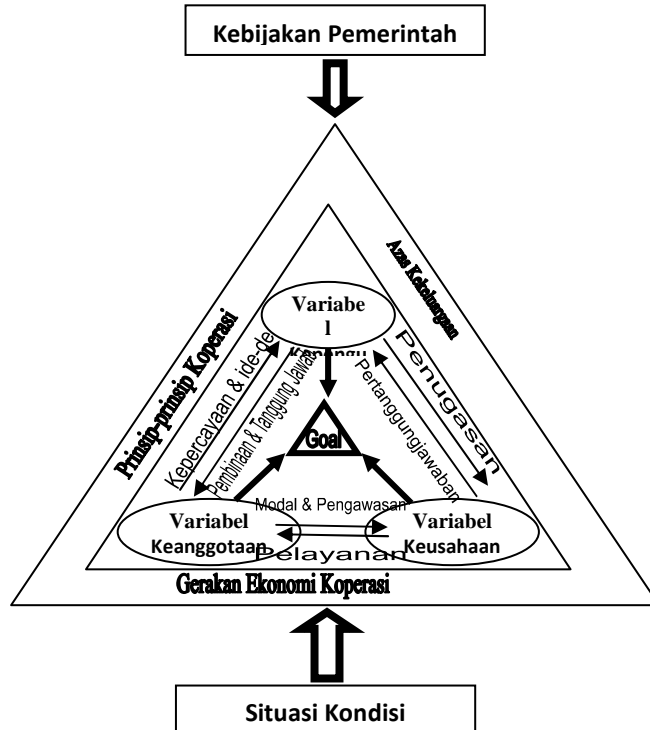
Kebijakan Pemerintah

Prinsip-prinsip Koperasi

Azas Kekeluargaan

Variabel Kepengu

Kepercayaan & ide-de

Pembinaan & Tanggung Jawab

Pertanggungjawaban

Pengugasan

Goal

Modal & Pengawasan

Variabel Keanggotaan

Variabel Keusahaan

Pelayanan

Gerakan Ekonomi Koperasi

Situasi Kondisi